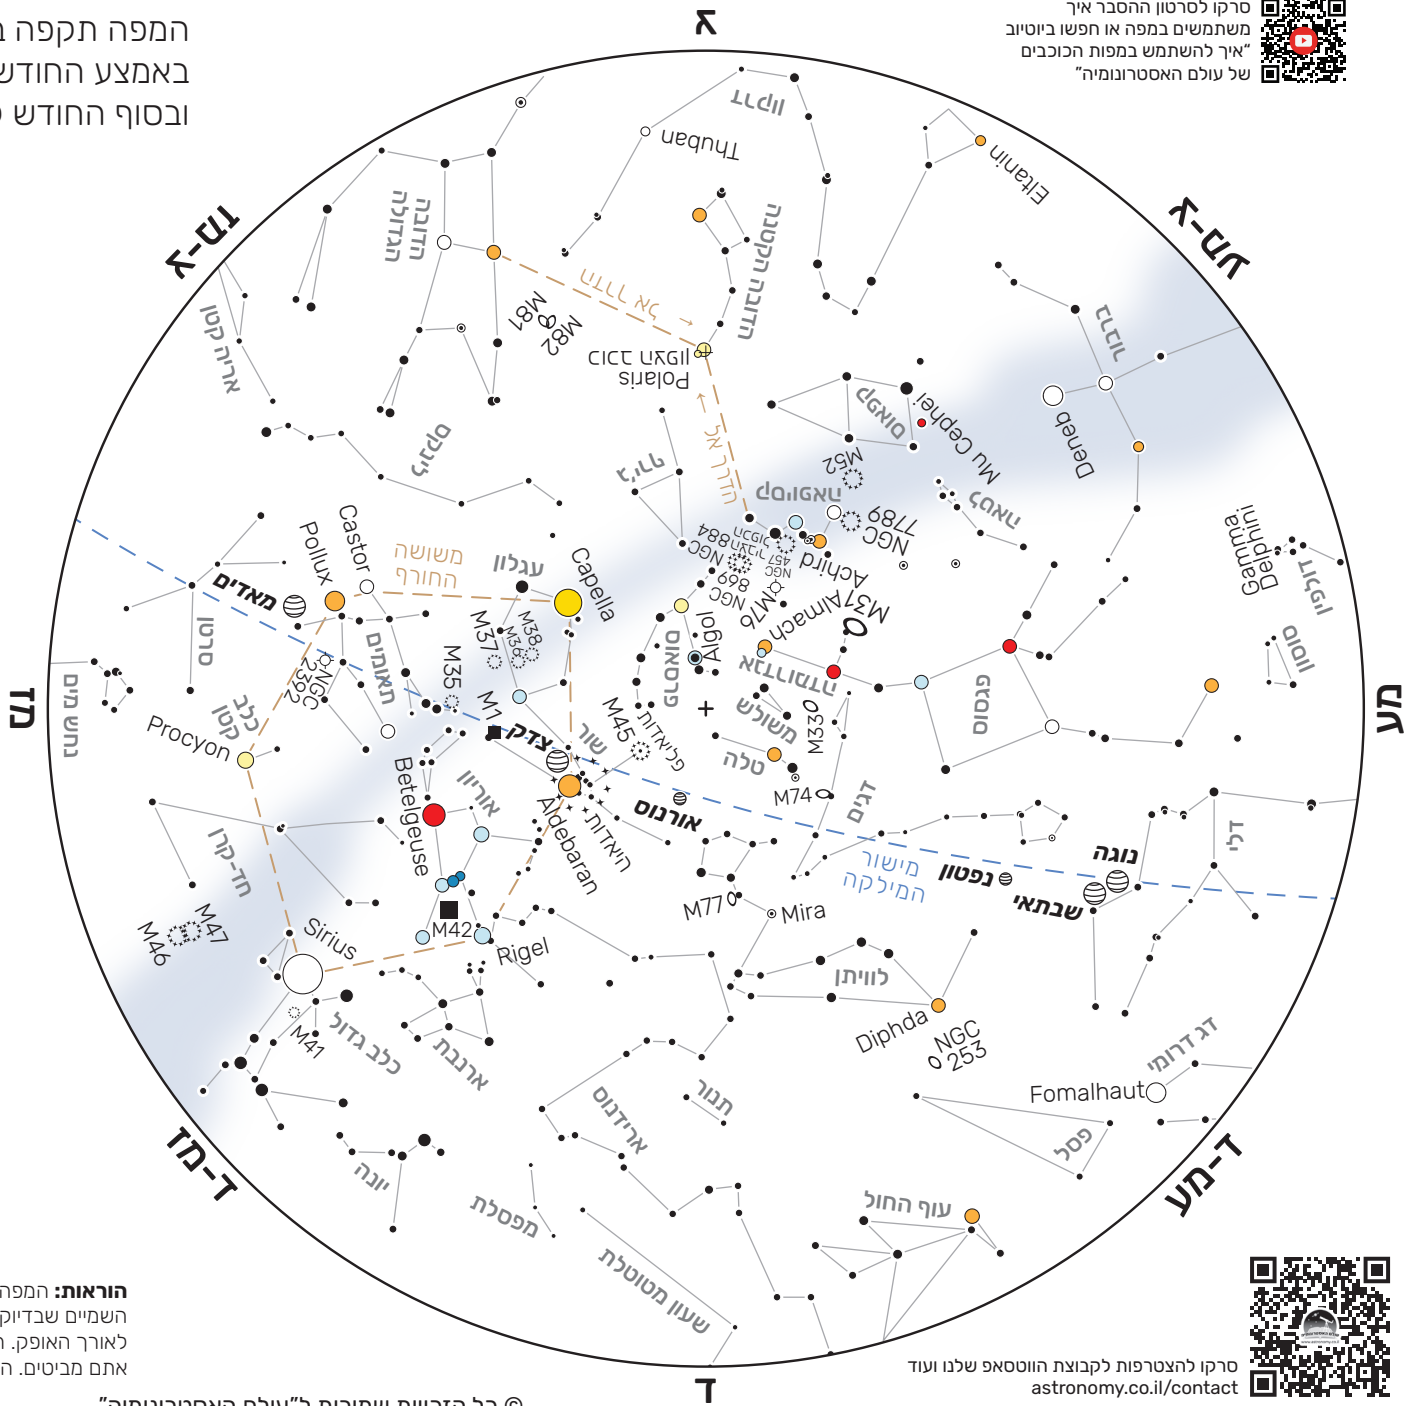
המפה תקפה ב
באמצע החודש
ובסוף החודש

סרקו לסרטון ההסבר איך
משתמשים במפה או חפשו ביוטיוב
"איך להשתמש במפות הכוכבים
של עולם האסטרונומיה"

צ
צמ-א
מע
ד-מע
ד
ד-מז
מז
צמ-א

דרקון
Thuban
Eltanin
ברבור
Deneb
הדובה הגדולה
הדובה הקטנה
צוק אל
M81
M82
כוכב הצפון
Polaris
אריה קטן
לינקס
קפאוס
Mu Cephei
M52
לטאה
NGC 7789
קסיופאה
NGC 457
NGC 884
NGC 869
Achird
M76
M31
Almach
אנדרומדה
משולש
M33
טלה
M74
דגים
פגסוס
Gamma Delphini
דולפין
סוסון
Algol
פרסאוס
עגלון
Capella
M38
M36
M37
Castor
Pollux
משושה החורף
מאדים
סרטן
תאומים
NGC 2392
M35
M1
שור
צדק
M45
פליאדות
היאדות
Aldebaran
אוריון
Betelgeuse
Procyon
כלב קטן
חד-קרן
M47
M46
Sirius
M42
Rigel
אורנוס
מישור המילקה
נפטון
נוגה
שבתאי
דלי
M77
Mira
לוויתן
Diphda
NGC 253
דג דרומי
Fomalhaut
פסל
עוף החול
תנור
ארידנוס
ארנבת
כלב גדול
M41
יונה
מפסלת
שעון מטוטלת
נחש מים

הוראות: המפה
השמיים שבדיוק
לאורך האופק. ה
אתם מביטים. ה

© כל הזכויות שמורות ל"עולם האסטרונומיה"

סרקו להצטרפות לקבוצת הווטסאפ שלנו ועוד
astronomy.co.il/contact